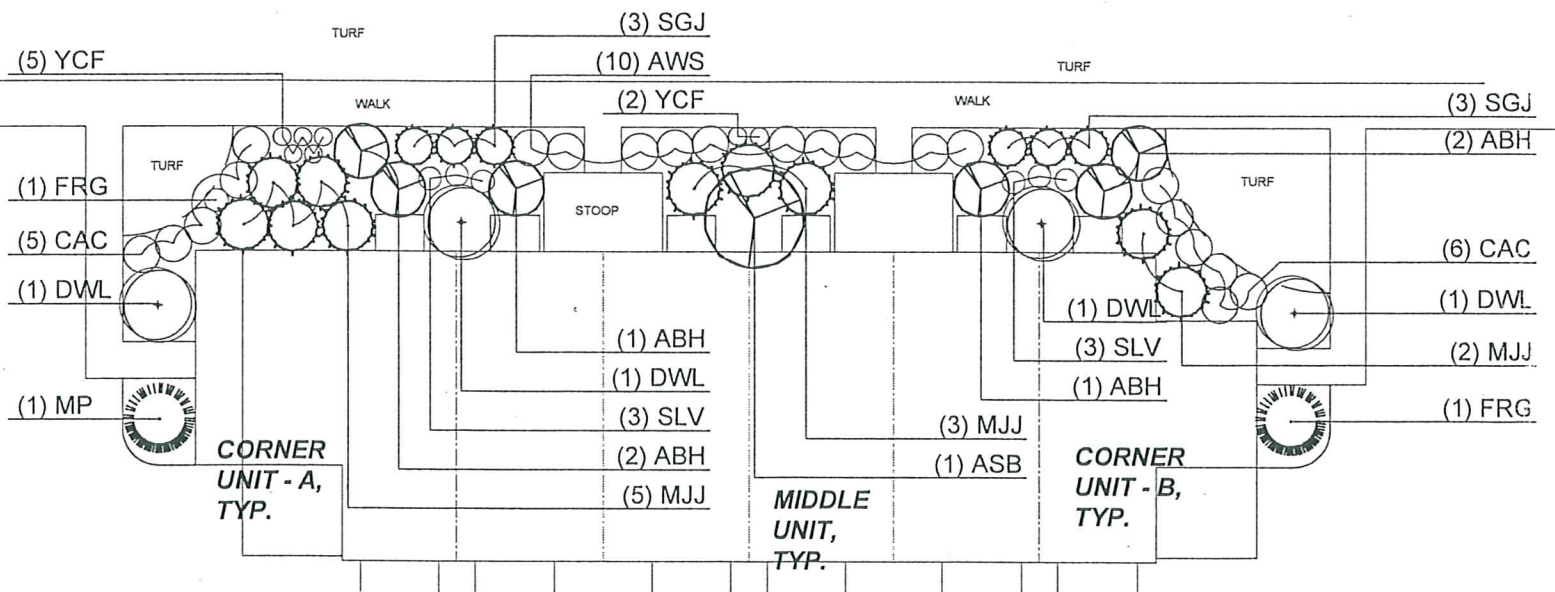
TURF
(3) SGJ
(5) YCF
(10) AWS
TURF
WALK
(2) YCF
WALK
(3) SGJ
(2) ABH
TURF
(1) FRG
STOOP
TURF
(5) CAC
(6) CAC
(1) DWL
(1) DWL
(1) DWL
(1) ABH
(3) SLV
(2) MJJ
(1) DWL
(1) ABH
(1) MP
(3) SLV
(1) FRG
(3) MJJ
CORNER UNIT - A, TYP.
(2) ABH
(1) ASB
CORNER UNIT - B, TYP.
(5) MJJ
MIDDLE UNIT, TYP.